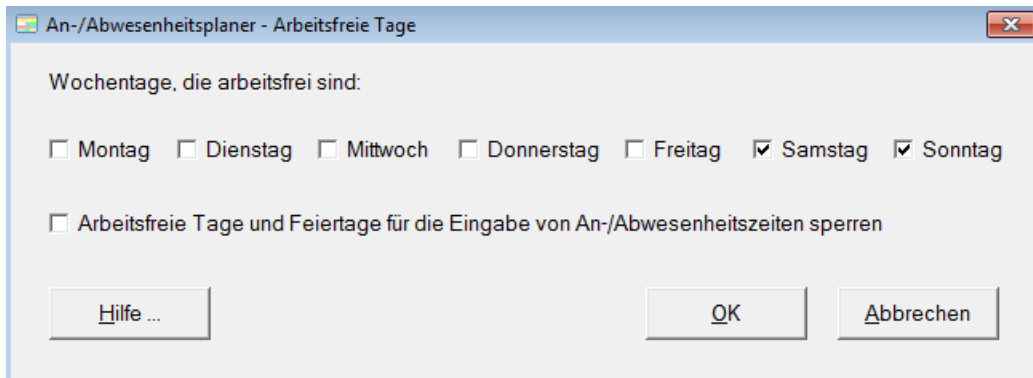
An-/Abwesenheitsplaner - Arbeitsfreie Tage

Wochentage, die arbeitsfrei sind:

Montag Dienstag Mittwoch Donnerstag Freitag Samstag Sonntag

Arbeitsfreie Tage und Feiertage für die Eingabe von An-/Abwesenheitszeiten sperren

Hilfe ...

OK

Abbrechen